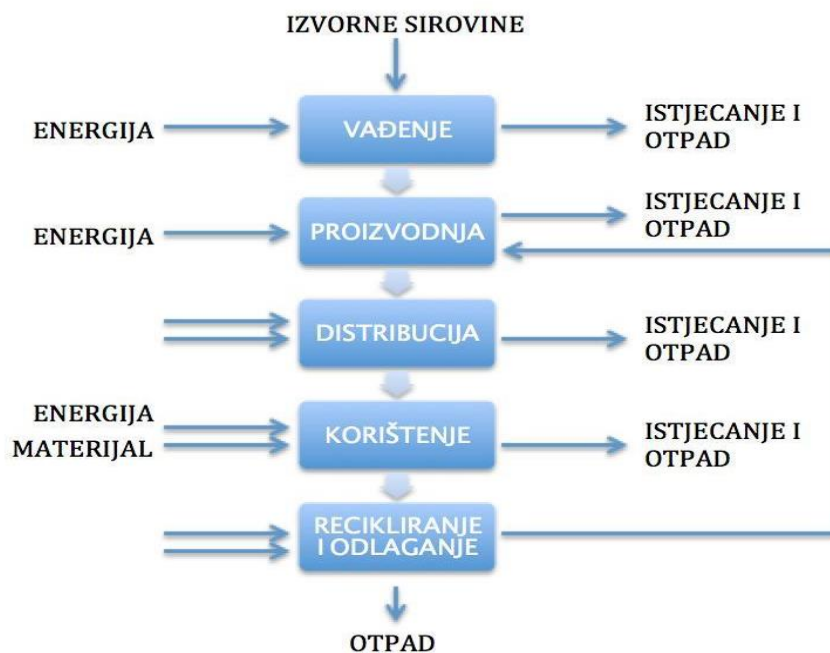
IZVORNE SIROVINE

ENERGIJA

VAĐENJE

ISTJECANJE I OTPAD

ENERGIJA

PROIZVODNJA

ISTJECANJE I OTPAD

DISTRIBUCIJA

ISTJECANJE I OTPAD

ENERGIJA
MATERIJAL

KORIŠTENJE

ISTJECANJE I OTPAD

RECIKLIRANJE I ODLAGANJE

OTPAD